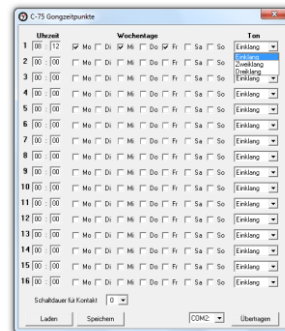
C-75 Gongzeitpunkte

Uhrzeit | Wochentage | Ton

1 00 : 12 Mo Di Mi Do Fr Sa So Einklang
Einklang
Zweiklang
Dreiklang
2 00 : 00 Mo Di Mi Do Fr Sa So Einklang
3 00 : 00 Mo Di Mi Do Fr Sa So Einklang
4 00 : 00 Mo Di Mi Do Fr Sa So Einklang
5 00 : 00 Mo Di Mi Do Fr Sa So Einklang
6 00 : 00 Mo Di Mi Do Fr Sa So Einklang
7 00 : 00 Mo Di Mi Do Fr Sa So Einklang
8 00 : 00 Mo Di Mi Do Fr Sa So Einklang
9 00 : 00 Mo Di Mi Do Fr Sa So Einklang
10 00 : 00 Mo Di Mi Do Fr Sa So Einklang
11 00 : 00 Mo Di Mi Do Fr Sa So Einklang
12 00 : 00 Mo Di Mi Do Fr Sa So Einklang
13 00 : 00 Mo Di Mi Do Fr Sa So Einklang
14 00 : 00 Mo Di Mi Do Fr Sa So Einklang
15 00 : 00 Mo Di Mi Do Fr Sa So Einklang
16 00 : 00 Mo Di Mi Do Fr Sa So Einklang

Schaltdauer für Kontakt 0

Laden Speichern COM2 Übertragen